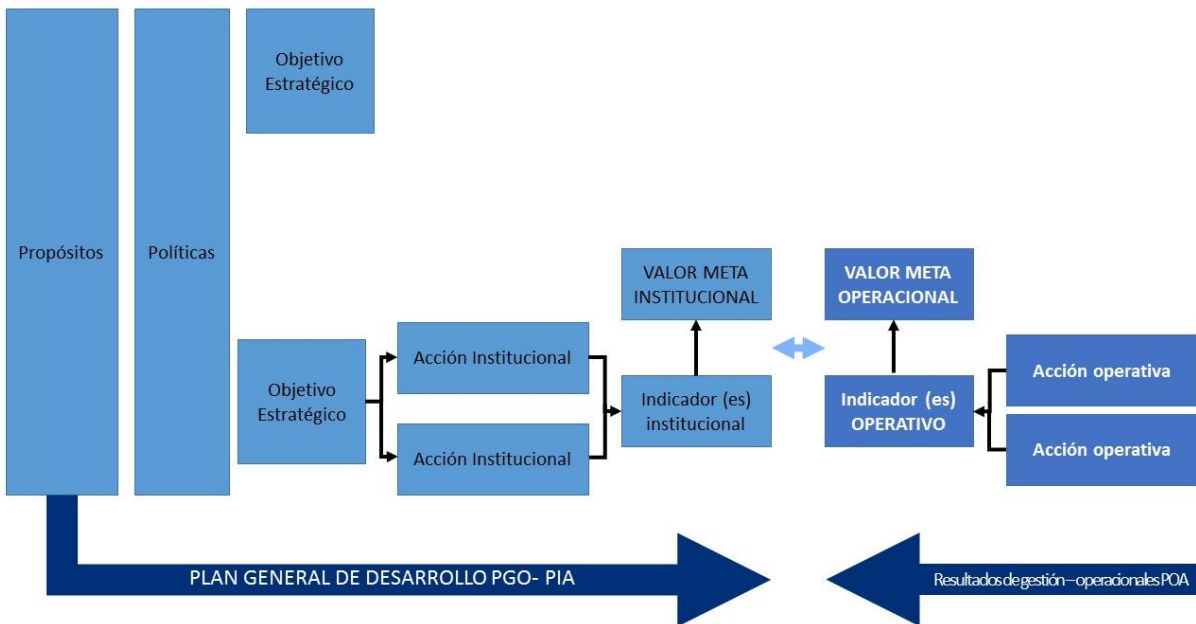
Propósitos

Políticas

Objetivo Estratégico

Objetivo Estratégico

Acción Institucional

Acción Institucional

VALOR META INSTITUCIONAL

Indicador (es) institucional

VALOR META OPERACIONAL

Indicador (es) OPERATIVO

Acción operativa

Acción operativa

PLAN GENERAL DE DESARROLLO PGO- PIA

Resultados de gestión – operacionales POA